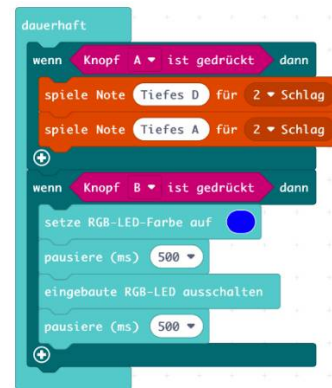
dauerhaft

wenn Knopf A ▾ ist gedrückt dann

spiele Note Tiefes D für 2 ▾ Schlag

spiele Note Tiefes A für 2 ▾ Schlag

wenn Knopf B ▾ ist gedrückt dann

setze RGB-LED-Farbe auf

pausiere (ms) 500 ▾

eingebaute RGB-LED ausschalten

pausiere (ms) 500 ▾